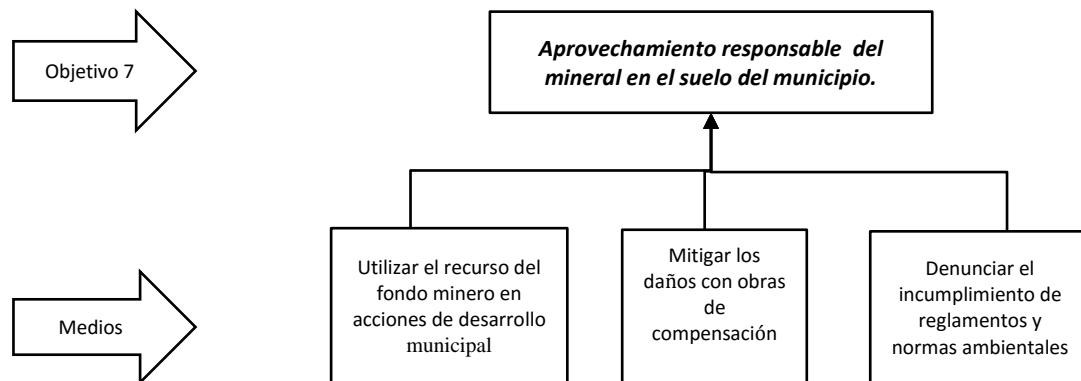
Objetivo 7

Aprovechamiento responsable del mineral en el suelo del municipio.

Medios

Utilizar el recurso del fondo minero en acciones de desarrollo municipal

Mitigar los daños con obras de compensación

Denunciar el incumplimiento de reglamentos y normas ambientales